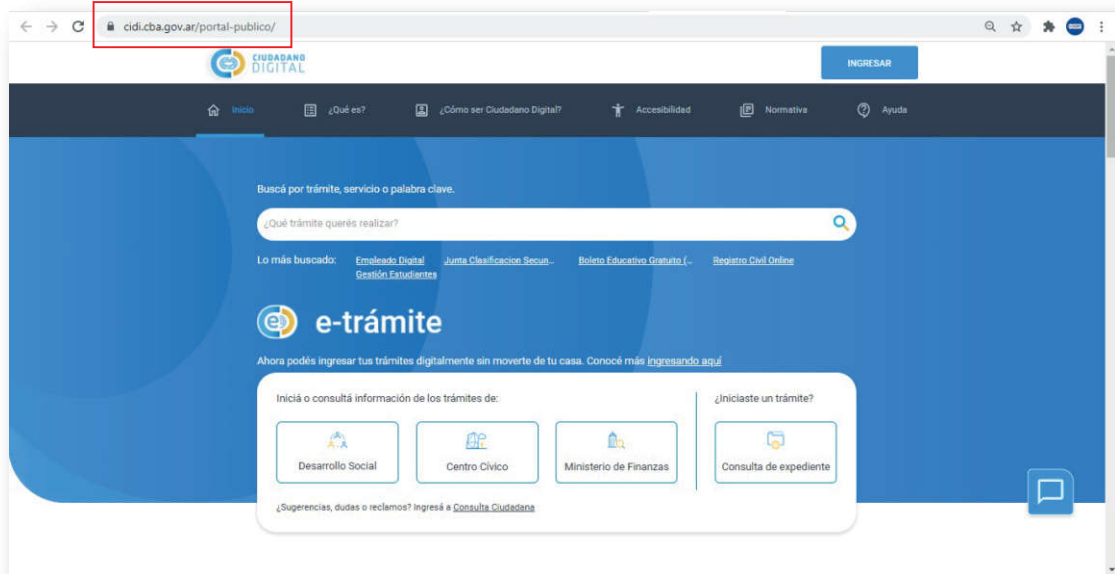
cidi.cba.gov.ar/portal-publico/

CIUDADANO DIGITAL

INGRESAR

Inicio ¿Qué es? ¿Cómo ser Ciudadano Digital? Accesibilidad Normativa Ayuda

Buscá por trámite, servicio o palabra clave.

¿Qué trámite querés realizar?

Lo más buscado: Empleado Digital Junta Clasificacion Secun... Boleto Educativo Gratuito (... Registro Civil Online Gestión Estudiantes

e-trámite

Ahora podés ingresar tus trámites digitalmente sin moverte de tu casa. Conocé más ingresando aquí

Iniciá o consultá información de los trámites de:

Desarrollo Social

Centro Cívico

Ministerio de Finanzas

¿Iniciaste un trámite?

Consulta de expediente

¿Sugerencias, dudas o reclamos? Ingresá a Consulta Ciudadana